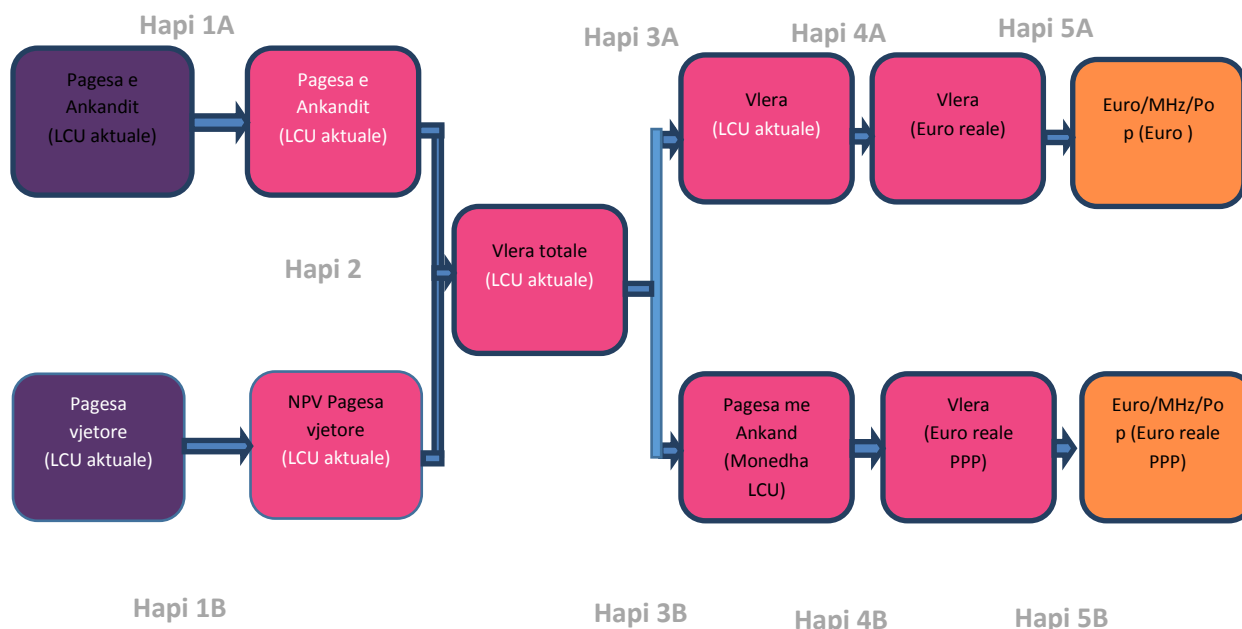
Hapi 1A

Pagesa e Ankandit (LCU aktuale)

Pagesa e Ankandit (LCU aktuale)

Hapi 2

Pagesa vjetore (LCU aktuale)

NPV Pagesa vjetore (LCU aktuale)

Hapi 1B

Vlera totale (LCU aktuale)

Hapi 3A

Hapi 4A

Hapi 5A

Vlera (LCU aktuale)

Vlera (Euro reale)

Euro/MHz/Pop (Euro )

Pagesa me Ankand (Monedha LCU)

Vlera (Euro reale PPP)

Euro/MHz/Pop (Euro reale PPP)

Hapi 3B

Hapi 4B

Hapi 5B